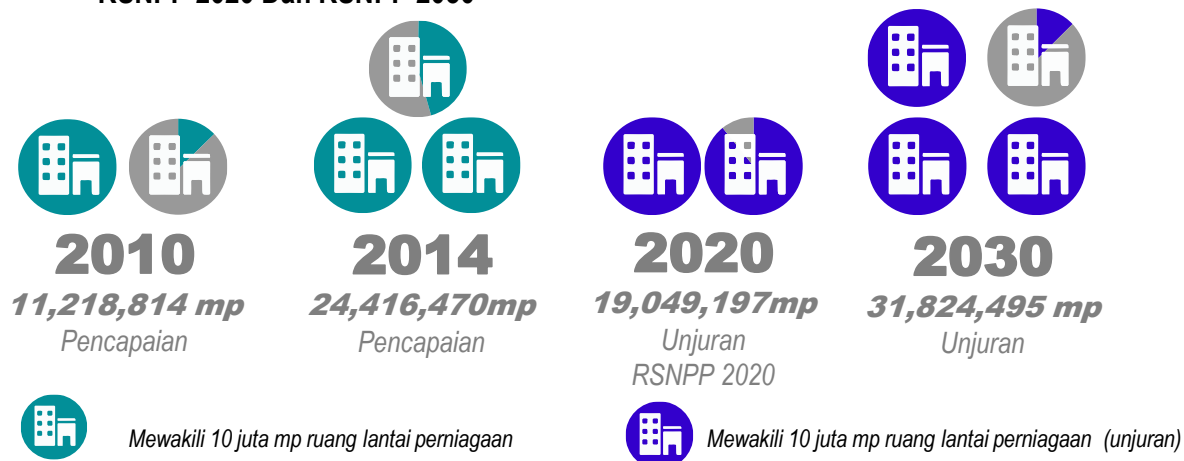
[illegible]

2010
11,218,814 mp
Pencapaian

2014
24,416,470mp
Pencapaian

2020
19,049,197mp
Unjuran
RSNPP 2020

2030
31,824,495 mp
Unjuran

Mewakili 10 juta mp ruang lantai perniagaan

Mewakili 10 juta mp ruang lantai perniagaan (unjuran)